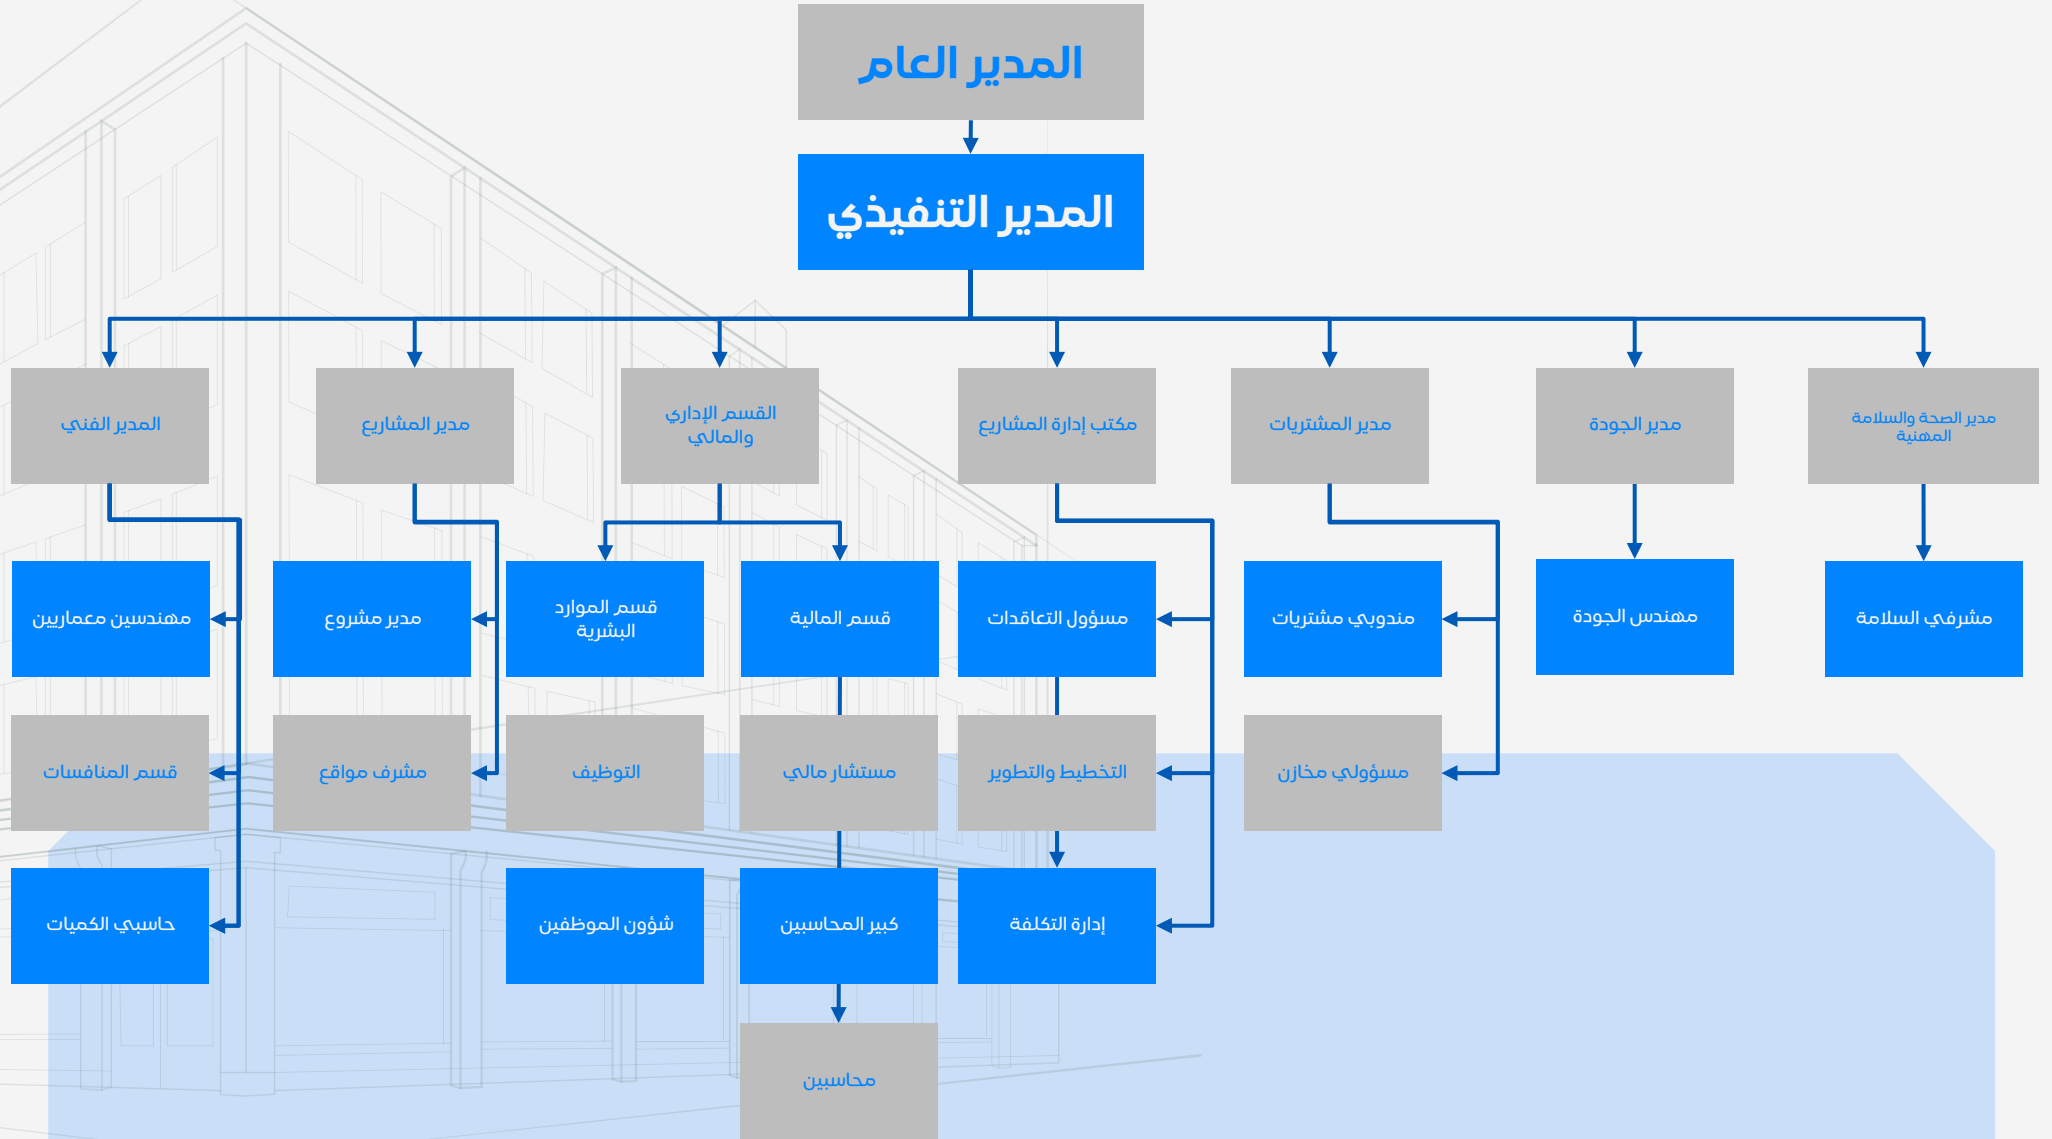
المدير العام

المدير التنفيذي

مدير الصحة والسلامة المهنية

مدير الجودة

مدير المشتريات

مكتب إدارة المشاريع

القسم الإداري والمالي

مدير المشاريع

المدير الفني

مشرفي السلامة

مهندس الجودة

مندوبي مشتريات

مسؤولي مخازن

مسؤول التعاقدات

التخطيط والتطوير

إدارة التكلفة

قسم المالية

مستشار مالي

كبير المحاسبين

محاسبين

قسم الموارد البشرية

التوظيف

شؤون الموظفين

مدير مشروع

مشرف مواقع

مهندسين معماريين

قسم المنافسات

حاسبي الكميات